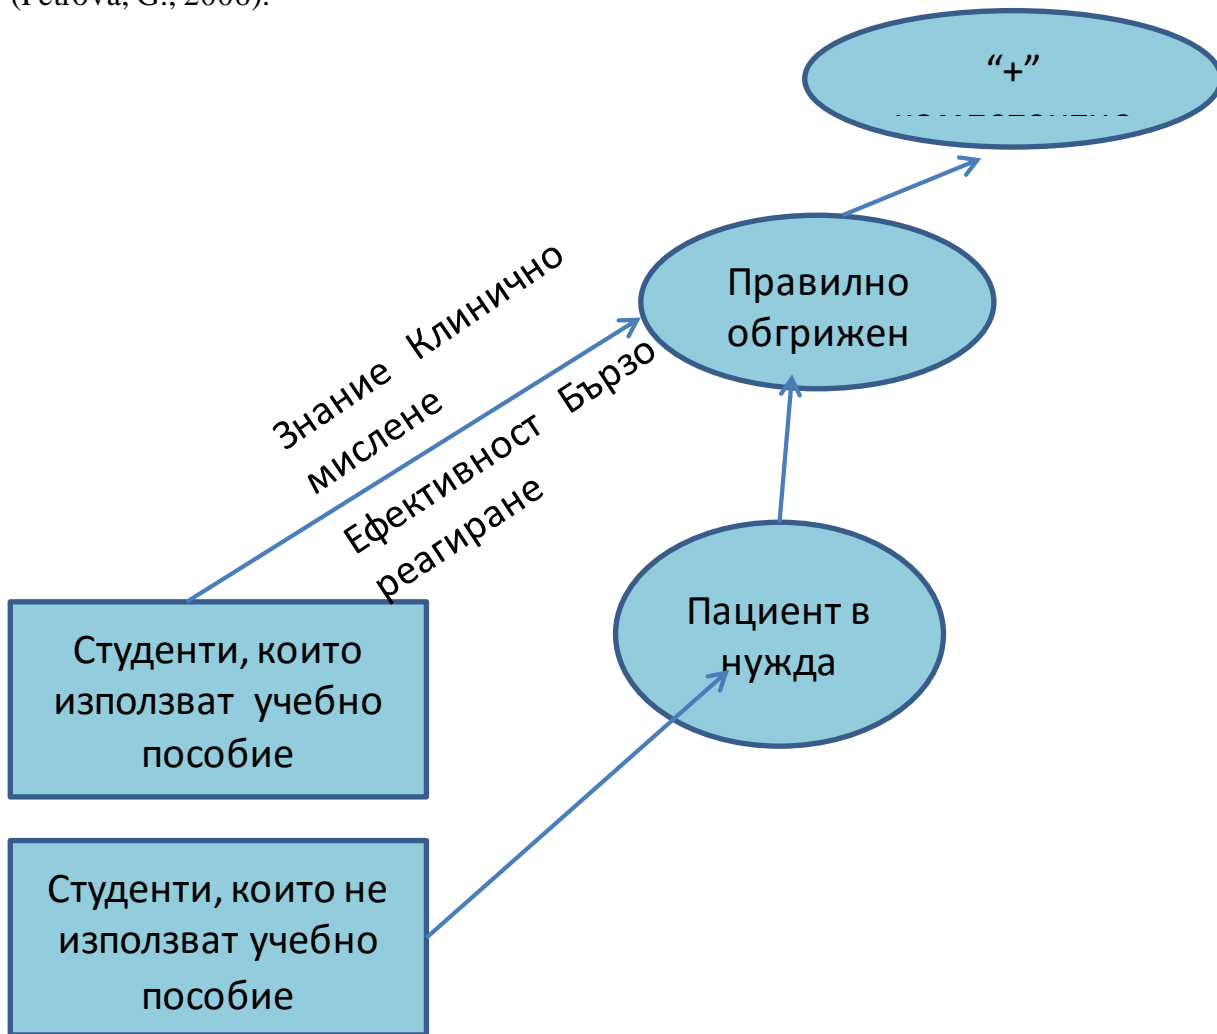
(Petrova, G., 2006).

"+"
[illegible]

Правилно обгрижен

Знание Клинично мислене

Ефективност Бързо реагиране

Пациент в нужда

Студенти, които използват учебно пособие

Студенти, които не използват учебно пособие